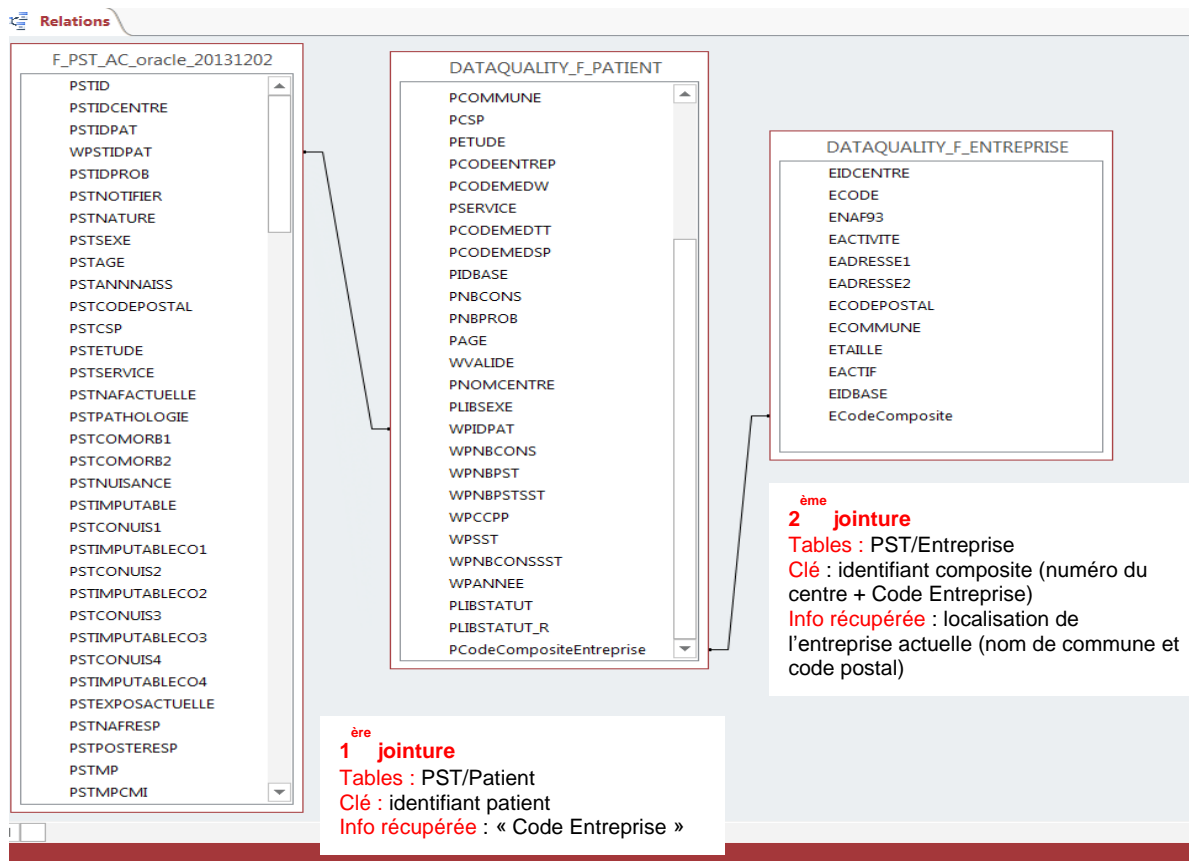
Relations

F_PST_AC_oracle_20131202

PSTID
PSTIDCENTRE
PSTIDPAT
WPSTIDPAT
PSTIDPROB
PSTNOTIFIER
PSTNATURE
PSTSEXE
PSTAGE
PSTANNNAISS
PSTCODEPOSTAL
PSTCSP
PSTETUDE
PSTSERVICE
PSTNAFACTUELLE
PSTPATHOLOGIE
PSTCOMORB1
PSTCOMORB2
PSTNUISANCE
PSTIMPUTABLE
PSTCONUIS1
PSTIMPUTABLECO1
PSTCONUIS2
PSTIMPUTABLECO2
PSTCONUIS3
PSTIMPUTABLECO3
PSTCONUIS4
PSTIMPUTABLECO4
PSTEXPOSACTUELLE
PSTNAFRESP
PSTPOSTERESP
PSTMP
PSTMPCMI

DATAQUALITY_F_PATIENT

PCOMMUNE
PCSP
PETUDE
PCODEENTREP
PCODEMEDW
PSERVICE
PCODEMEDTT
PCODEMEDSP
PIDBASE
PNBCONS
PNBPROB
PAGE
WVALIDE
PNOMCENTRE
PLIBSEXE
WPIDPAT
WPNBCONS
WPNBPST
WPNBPSTSST
WPCCPP
WPSST
WPNBCONSSST
WPANNEE
PLIBSTATUT
PLIBSTATUT_R
PCodeCompositeEntreprise

DATAQUALITY_F_ENTREPRISE

EIDCENTRE
ECODE
ENAF93
EACTIVITE
EADRESSE1
EADRESSE2
ECODEPOSTAL
ECOMMUNE
ETAILLE
EACTIF
EIDBASE
ECodeComposite

2$^{ème}$ jointure
Tables : PST/Entreprise
Clé : identifiant composite (numéro du centre + Code Entreprise)
Info récupérée : localisation de l'entreprise actuelle (nom de commune et code postal)

1$^{ère}$ jointure
Tables : PST/Patient
Clé : identifiant patient
Info récupérée : « Code Entreprise »